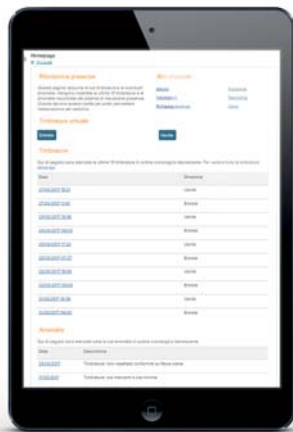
Homepage
Rilevazione presenze
Altri strumenti
Timbratura virtuale
Entrata
Uscita
Timbrature
Data
Direzione
Uscita
Entrata
Uscita
Entrata
Uscita
Entrata
Uscita
Entrata
Uscita
Entrata
Uscita
Anomalie
Data
Descrizione
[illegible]